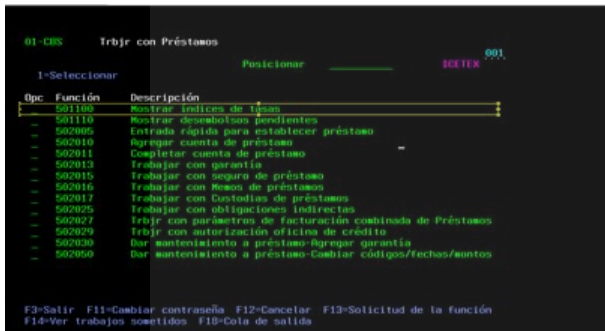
01-CBS Trbjr con Préstamos

001

Posicionar ______ ICETEX

1=Seleccionar

| Opc | Función | Descripción |
|---|---|---|
| _ | 501100 | Mostrar índices de tasas |
| _ | 501110 | Mostrar desembolsos pendientes |
| _ | 502005 | Entrada rápida para establecer préstamo |
| _ | 502010 | Agregar cuenta de préstamo |
| _ | 502011 | Completar cuenta de préstamo |
| _ | 502013 | Trabajar con garantía |
| _ | 502015 | Trabajar con seguro de préstamo |
| _ | 502016 | Trabajar con Memos de préstamos |
| _ | 502017 | Trabajar con Custodias de préstamos |
| _ | 502025 | Trabajar con obligaciones indirectas |
| _ | 502027 | Trbjr con parámetros de facturación combinada de Préstamos |
| _ | 502029 | Trbjr con autorización oficina de crédito |
| _ | 502030 | Dar mantenimiento a préstamo-Agregar garantía |
| _ | 502050 | Dar mantenimiento a préstamo-Cambiar códigos/fechas/montos |

F3=Salir F11=Cambiar contraseña F12=Cancelar F13=Solicitud de la función
F14=Ver trabajos sometidos F18=Cola de salida